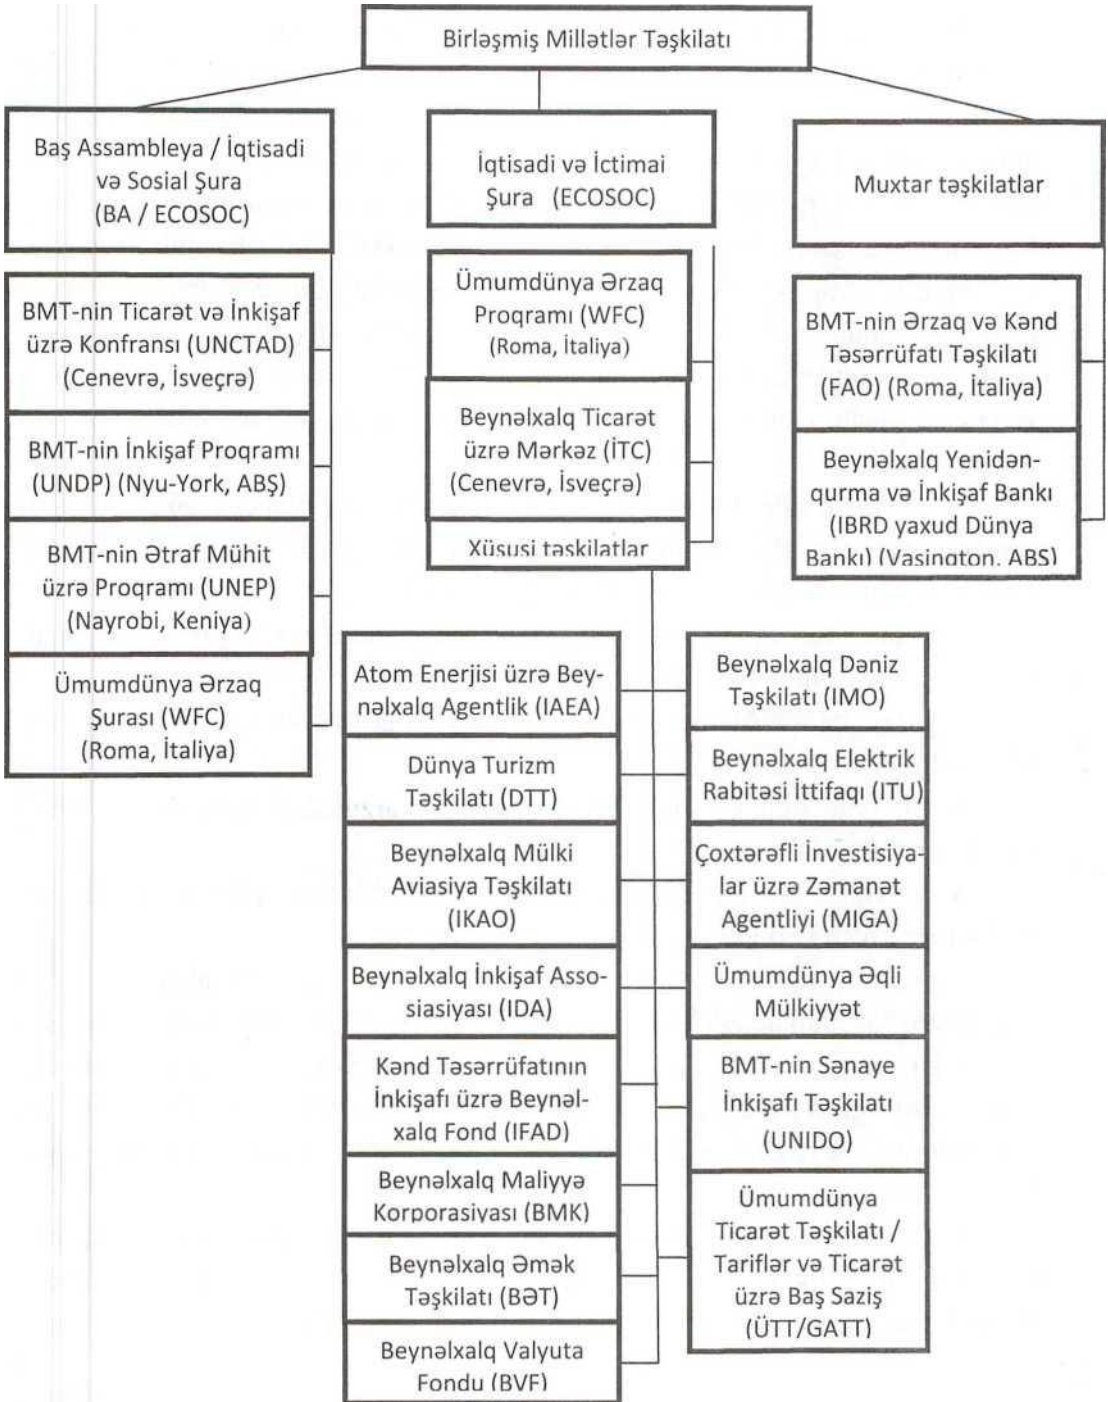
Birləşmiş Millətlər Təşkilatı

Baş Assambleya / İqtisadi və Sosial Şura (BA / ECOSOC)

İqtisadi və İctimai Şura (ECOSOC)

Muxtar təşkilatlar

BMT-nin Ticarət və İnkişaf üzrə Konfransı (UNCTAD) (Cenevrə, İsveçrə)

BMT-nin İnkişaf Proqramı (UNDP) (Nyu-York, ABŞ)

BMT-nin Ətraf Mühit üzrə Proqramı (UNEP) (Nayrobi, Keniya)

Ümumdünya Ərzaq Şurası (WFC) (Roma, İtaliya)

Ümumdünya Ərzaq Proqramı (WFC) (Roma, İtaliya)

Beynəlxalq Ticarət üzrə Mərkəz (İTC) (Cenevrə, İsveçrə)

Xüsusi təşkilatlar

BMT-nin Ərzaq və Kənd Təsərrüfatı Təşkilatı (FAO) (Roma, İtaliya)

Beynəlxalq Yenidənqurma və İnkişaf Bankı (IBRD yaxud Dünya Bankı) (Vaşinqton, ABŞ)

Atom Enerjisi üzrə Beynəlxalq Agentlik (IAEA)

Dünya Turizm Təşkilatı (DTT)

Beynəlxalq Mülki Aviasiya Təşkilatı (IKAO)

Beynəlxalq İnkişaf Assosiasiyası (IDA)

Kənd Təsərrüfatının İnkişafı üzrə Beynəlxalq Fond (IFAD)

Beynəlxalq Maliyyə Korporasiyası (BMK)

Beynəlxalq Əmək Təşkilatı (BƏT)

Beynəlxalq Valyuta Fondu (BVF)

Beynəlxalq Dəniz Təşkilatı (IMO)

Beynəlxalq Elektrik Rabitəsi İttifaqı (ITU)

Çoxtərəfli İnvestisiyalar üzrə Zəmanət Agentliyi (MIGA)

Ümumdünya Əqli Mülkiyyət

BMT-nin Sənaye İnkişafı Təşkilatı (UNIDO)

Ümumdünya Ticarət Təşkilatı / Tariflər və Ticarət üzrə Baş Saziş (ÜTT/GATT)